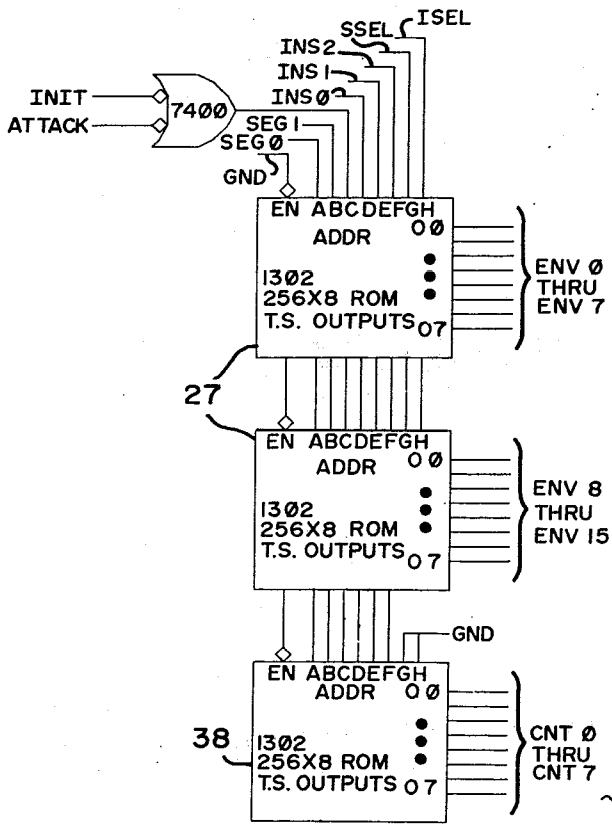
ISEL
SSEL
INS2
INS1
INSØ
INIT
ATTACK
7400
SEG1
SEGØ
GND
EN ABCDEFGH
ADDR
OØ
1302
256X8 ROM
T.S. OUTPUTS
O7
ENV Ø THRU ENV 7
27
EN ABCDEFGH
ADDR
OØ
1302
256X8 ROM
T.S. OUTPUTS
O7
ENV 8 THRU ENV 15
GND
EN ABCDEFGH
ADDR
OØ
38
1302
256X8 ROM
T.S. OUTPUTS
O7
CNT Ø THRU CNT 7